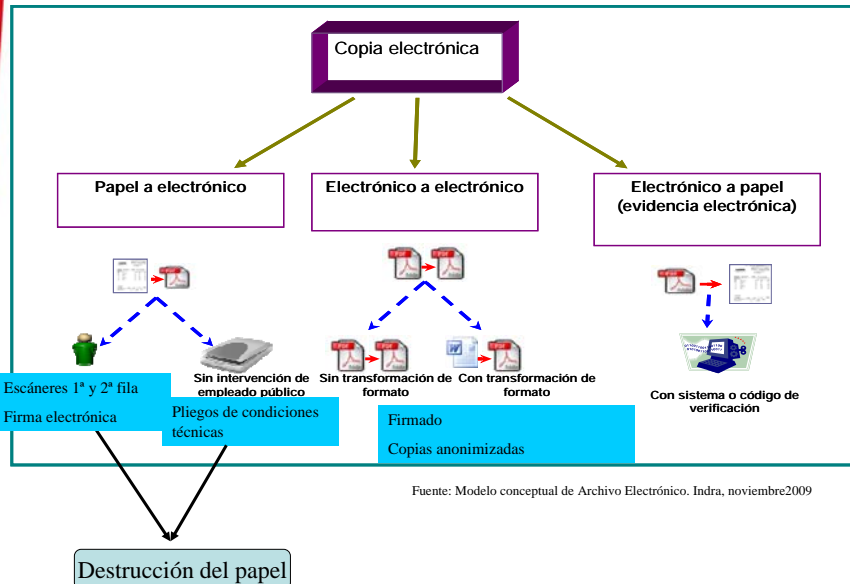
Copia electrónica

Papel a electrónico

Electrónico a electrónico

Electrónico a papel (evidencia electrónica)

Sin intervención de empleado público

Sin transformación de formato

Con transformación de formato

Con sistema o código de verificación

Escáneres 1ª y 2ª fila

Firma electrónica

Pliegos de condiciones técnicas

Firmado

Copias anonimizadas

Fuente: Modelo conceptual de Archivo Electrónico. Indra, noviembre2009

Destrucción del papel